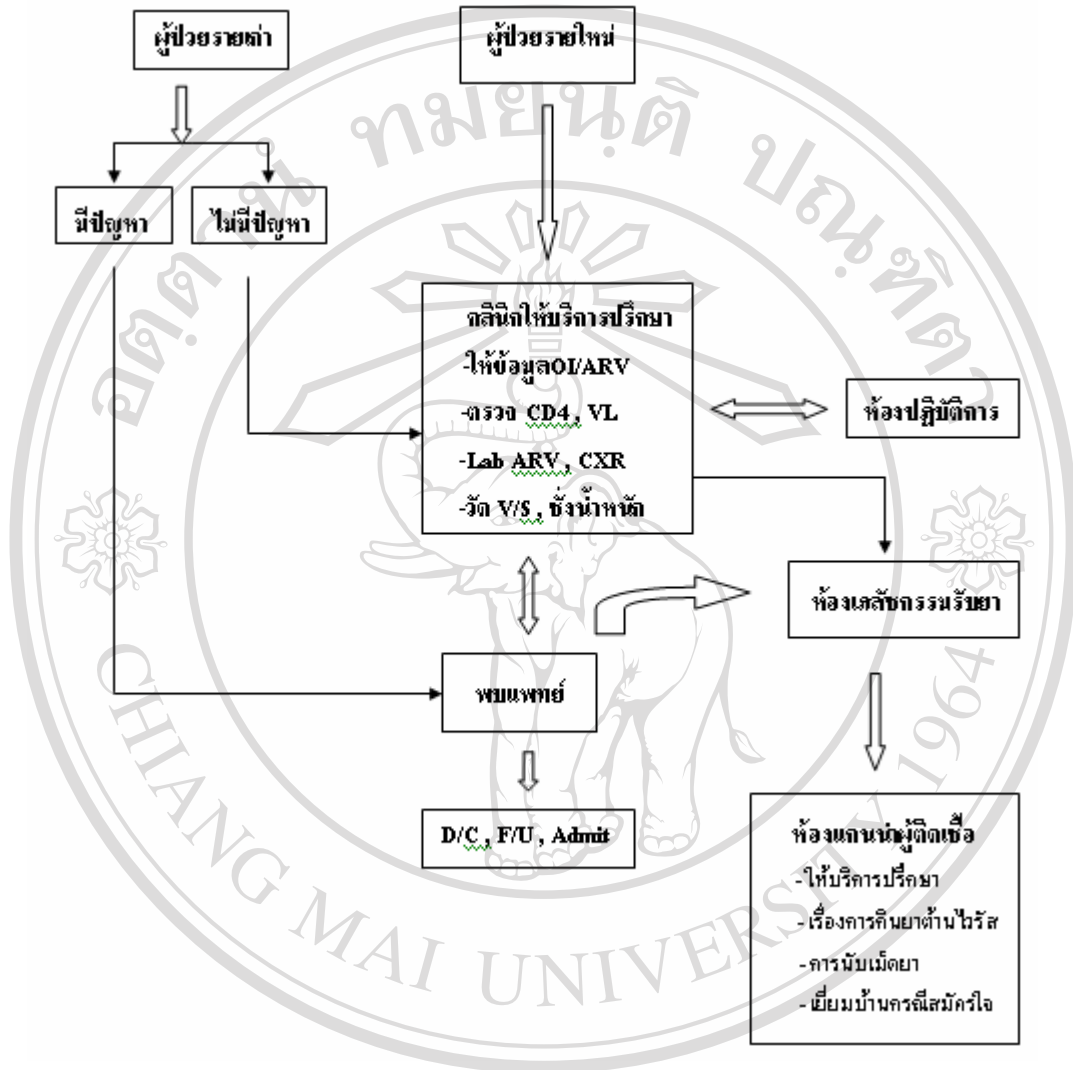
ผู้ป่วยรายเก่า

ผู้ป่วยรายใหม่

มีปัญหา

ไม่มีปัญหา

คลินิกให้บริการปรึกษา
-ให้ข้อมูลOI/ARV
-ตรวจ CD4 , VL
-Lab ARV , CXR
-วัด V/S , ชั่งน้ำหนัก

ห้องปฏิบัติการ

ห้องเภสัชกรรมรับยา

พบแพทย์

D/C , F/U , Admit

ห้องแกนนำผู้ติดเชื้อ
-ให้บริการปรึกษา
-เรื่องการกินยาต้านไวรัส
-การนับเม็ดยา
-เยี่ยมบ้านกรณีสมัครใจ

ลิขสิทธิ์มหาวิทยาลัยเชียงใหม่

CHIANG MAI UNIVERSITY 1964